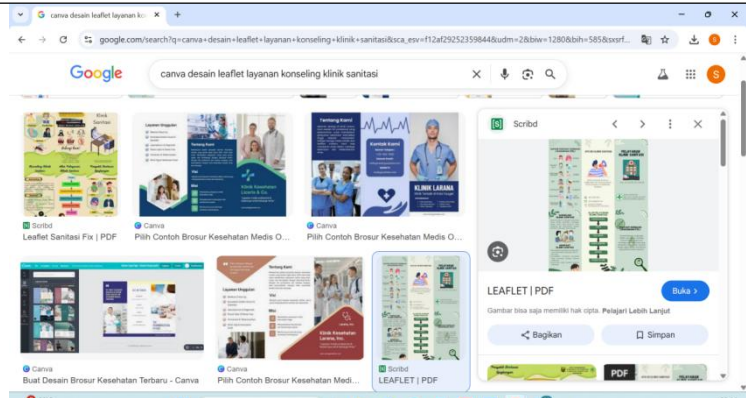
canva desain leaflet layanan ko ×
+
google.com/search?q=canva+desain+leaflet+layanan+konseling+klinik+sanitasi&sca_esv=f12af29252359844&udm=2&biw=1280&bih=585&sxsrf...

Google
canva desain leaflet layanan konseling klinik sanitasi

Scribd
Leaflet Sanitasi Fix | PDF

Canva
Pilih Contoh Brosur Kesehatan Medis O...

Tentang Kami
Kontak Kami
KLINIK LARANA

Canva
Pilih Contoh Brosur Kesehatan Medis O...

Canva
Buat Desain Brosur Kesehatan Terbaru - Canva

Canva
Pilih Contoh Brosur Kesehatan Medi...

Scribd
LEAFLET | PDF

Scribd

LEAFLET | PDF
Buka
Gambar bisa saja memiliki hak cipta. Pelajari Lebih Lanjut
Bagikan
Simpan
PDF